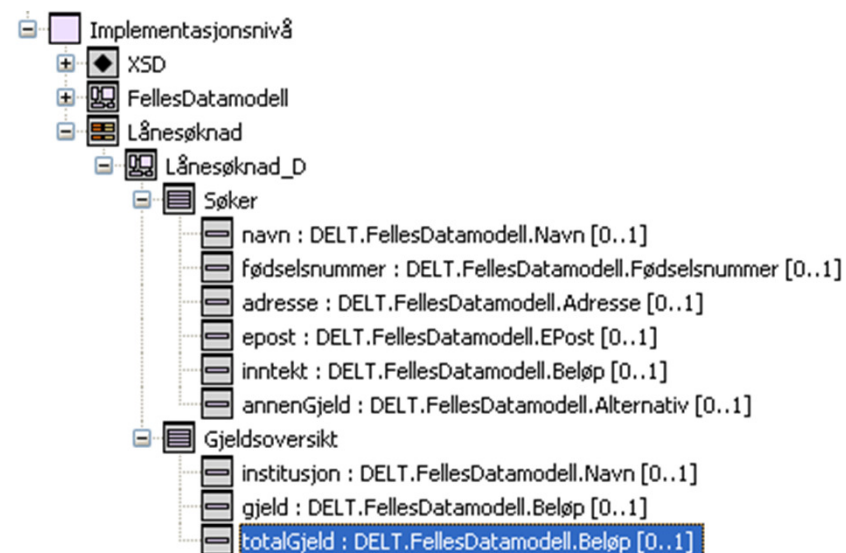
Implementasjonsnivå
XSD
FellesDatamodell
Lånesøknad
Lånesøknad_D
Søker
navn : DELT.FellesDatamodell.Navn [0..1]
fødselsnummer : DELT.FellesDatamodell.Fødselsnummer [0..1]
adresse : DELT.FellesDatamodell.Adresse [0..1]
epost : DELT.FellesDatamodell.EPost [0..1]
inntekt : DELT.FellesDatamodell.Beløp [0..1]
annenGjeld : DELT.FellesDatamodell.Alternativ [0..1]
Gjeldsoversikt
institusjon : DELT.FellesDatamodell.Navn [0..1]
gjeld : DELT.FellesDatamodell.Beløp [0..1]
totalGjeld : DELT.FellesDatamodell.Beløp [0..1]